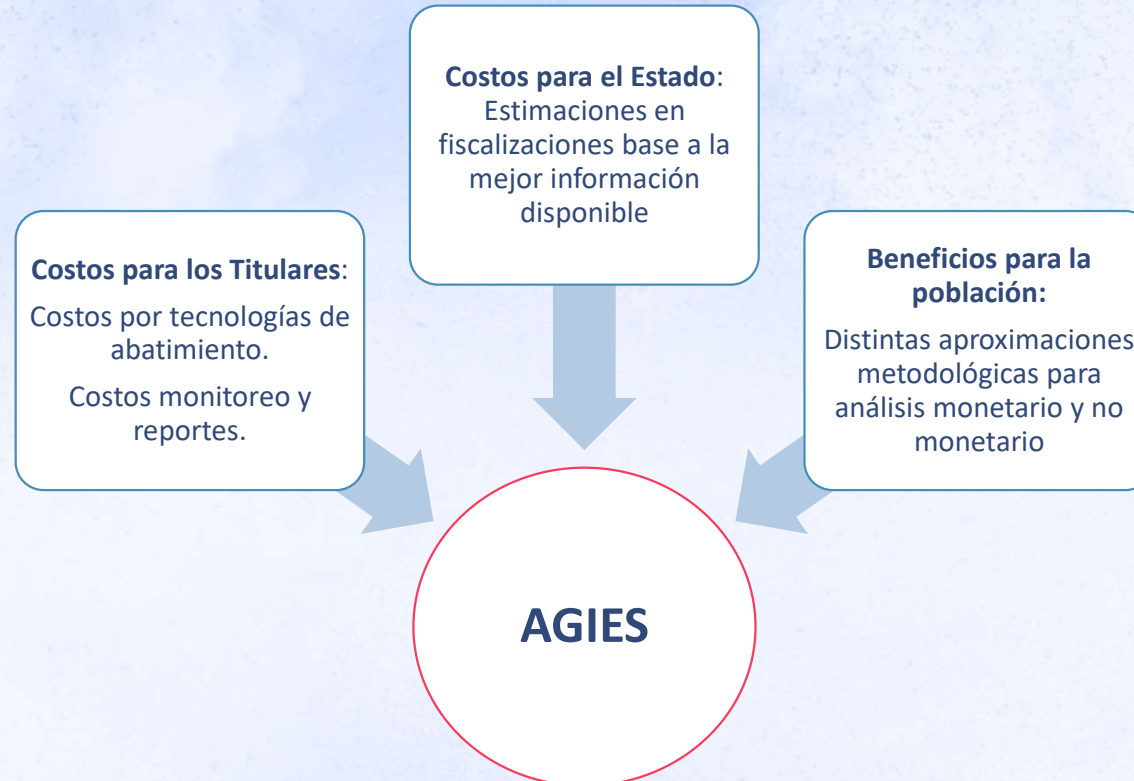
**Costos para los Titulares**:

Costos por tecnologías de abatimiento.

Costos monitoreo y reportes.

**Costos para el Estado**: Estimaciones en fiscalizaciones base a la mejor información disponible

**Beneficios para la población:**

Distintas aproximaciones metodológicas para análisis monetario y no monetario

**AGIES**